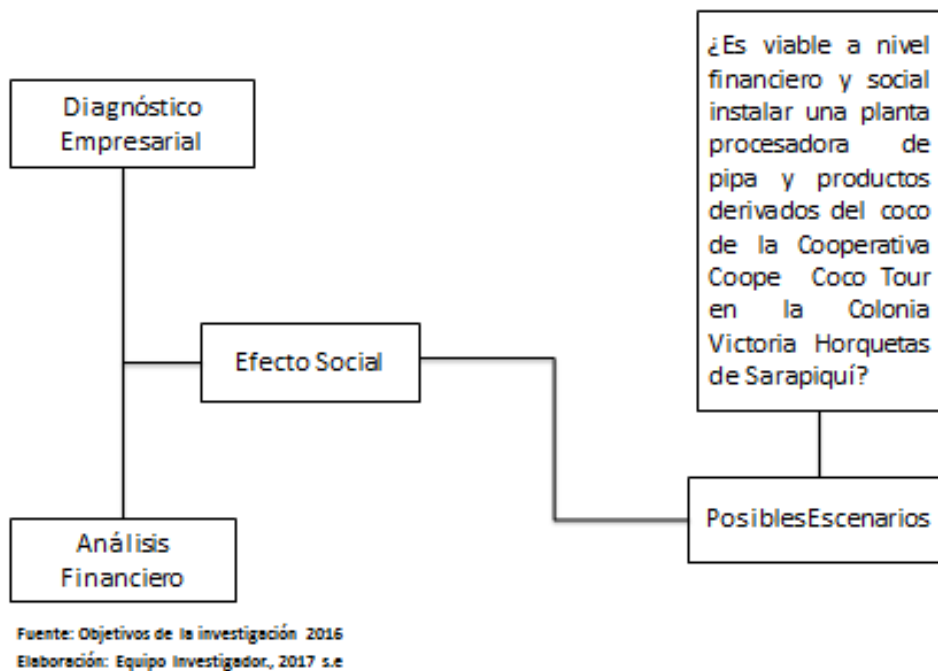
¿Es viable a nivel financiero y social instalar una planta procesadora de pipa y productos derivados del coco de la Cooperativa Coope Coco Tour en la Colonia Victoria Horquetas de Sarapiquí?

Diagnóstico Empresarial

Efecto Social

Análisis Financiero

PosiblesEscenarios

Fuente: Objetivos de la investigación 2016
Elaboración: Equipo Investigador., 2017 s.e